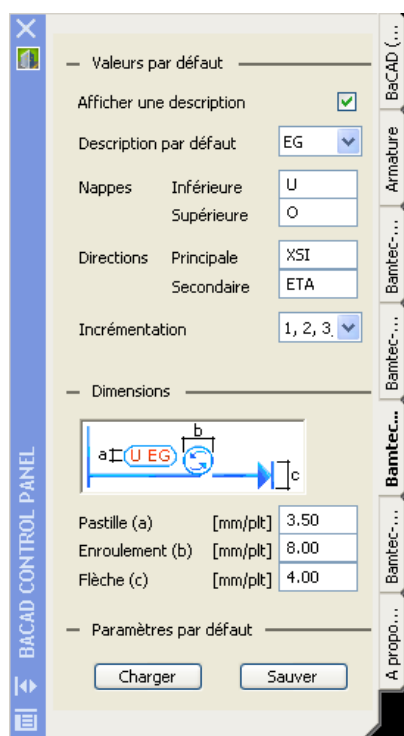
Valeurs par défaut

Afficher une description

Description par défaut EG

Nappes Inférieure U
Supérieure O

Directions Principale XSI
Secondaire ETA

Incrémentation 1, 2, 3,

Dimensions

a U EG b c

Pastille (a) [mm/plt] 3.50
Enroulement (b) [mm/plt] 8.00
Flèche (c) [mm/plt] 4.00

Paramètres par défaut

Charger Sauver

BACAD CONTROL PANEL

BaCAD (...
Armature
Bamtec-...
Bamtec-...
Bamtec...
Bamtec-...
A propo...